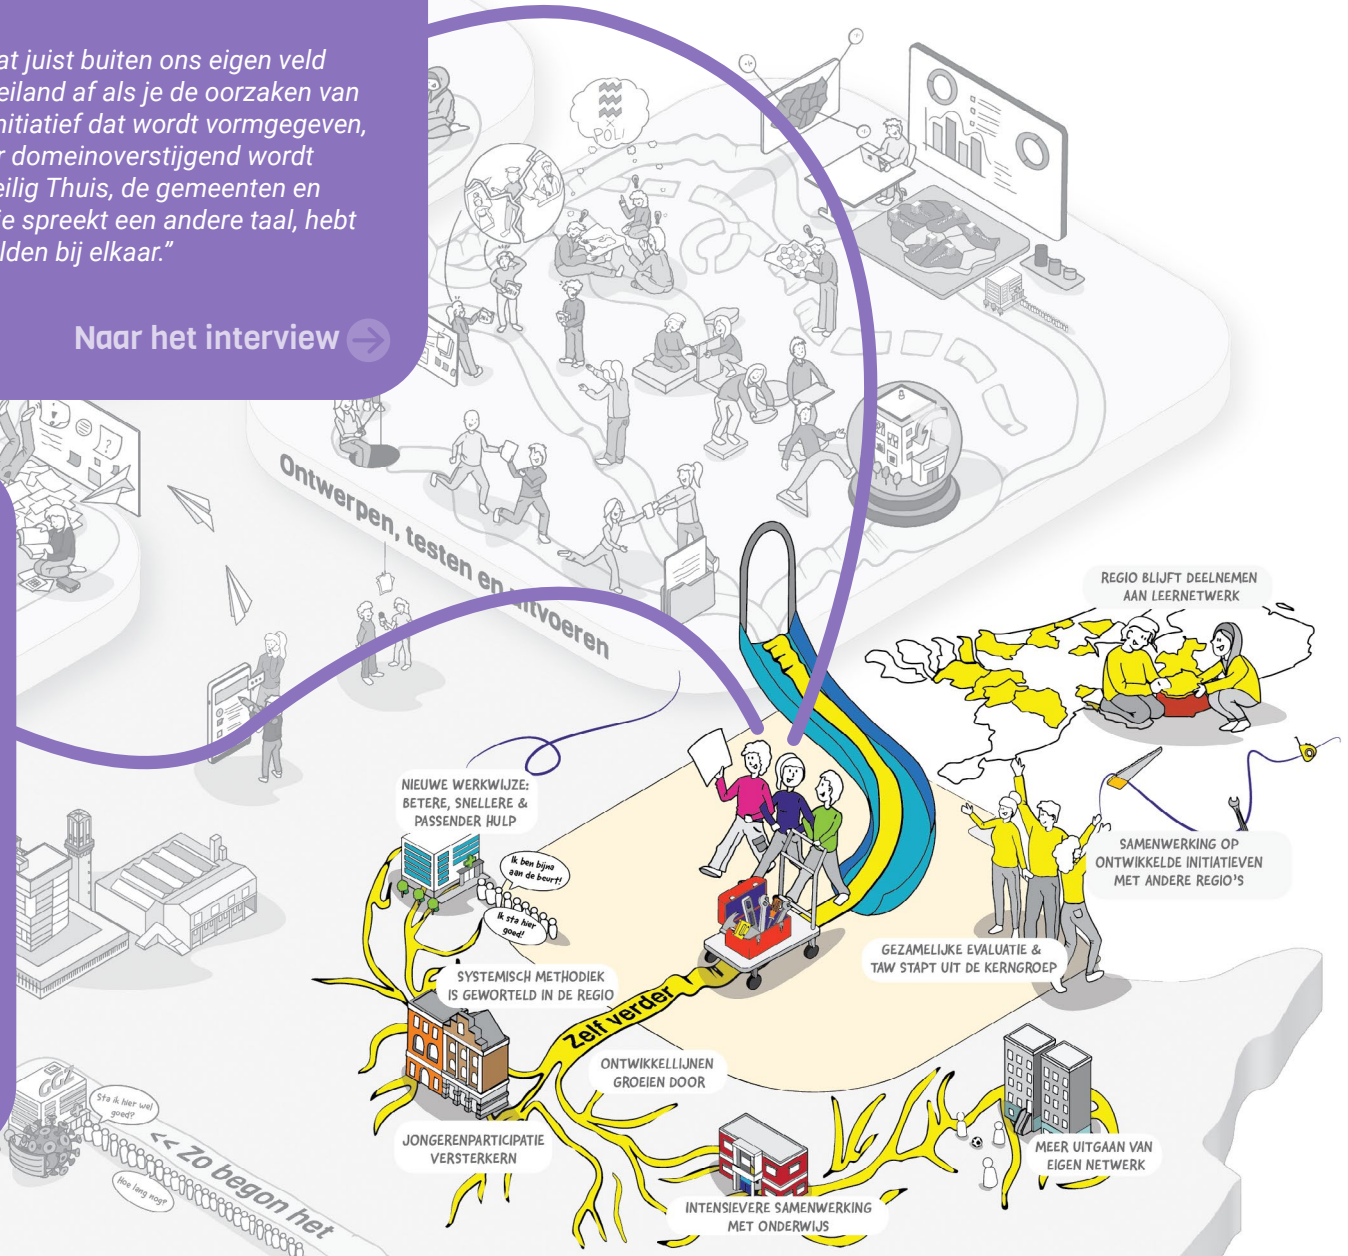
at juist buiten ons eigen veld eiland af als je de oorzaken van nitiatief dat wordt vormgegeven, r domeinoverstijgend wordt eilig Thuis, de gemeenten en e spreekt een andere taal, hebt lden bij elkaar."

Naar het interview

POLI

Ontwerpen, testen en uitvoeren

REGIO BLIJFT DEELNEMEN AAN LEERNETWERK

NIEUWE WERKWIJZE: BETERE, SNELLERE & PASSENDER HULP

Ik ben bijna aan de beurt!

Ik sta hier goed!

SAMENWERKING OP ONTWIKKELDE INITIATIEVEN MET ANDERE REGIO'S

GEZAMELIJKE EVALUATIE & TAW STAPT UIT DE KERNGROEP

SYSTEMISCH METHODIEK IS GEWORTELD IN DE REGIO

Zelf verder

ONTWIKKELLIJNEN GROEIEN DOOR

Sta ik hier wel goed?

Hoe lang nog?

<< Zo begon het

JONGERENPARTICIPATIE VERSTERKEN

MEER UITGAAN VAN EIGEN NETWERK

INTENSIEVERE SAMENWERKING MET ONDERWIJS